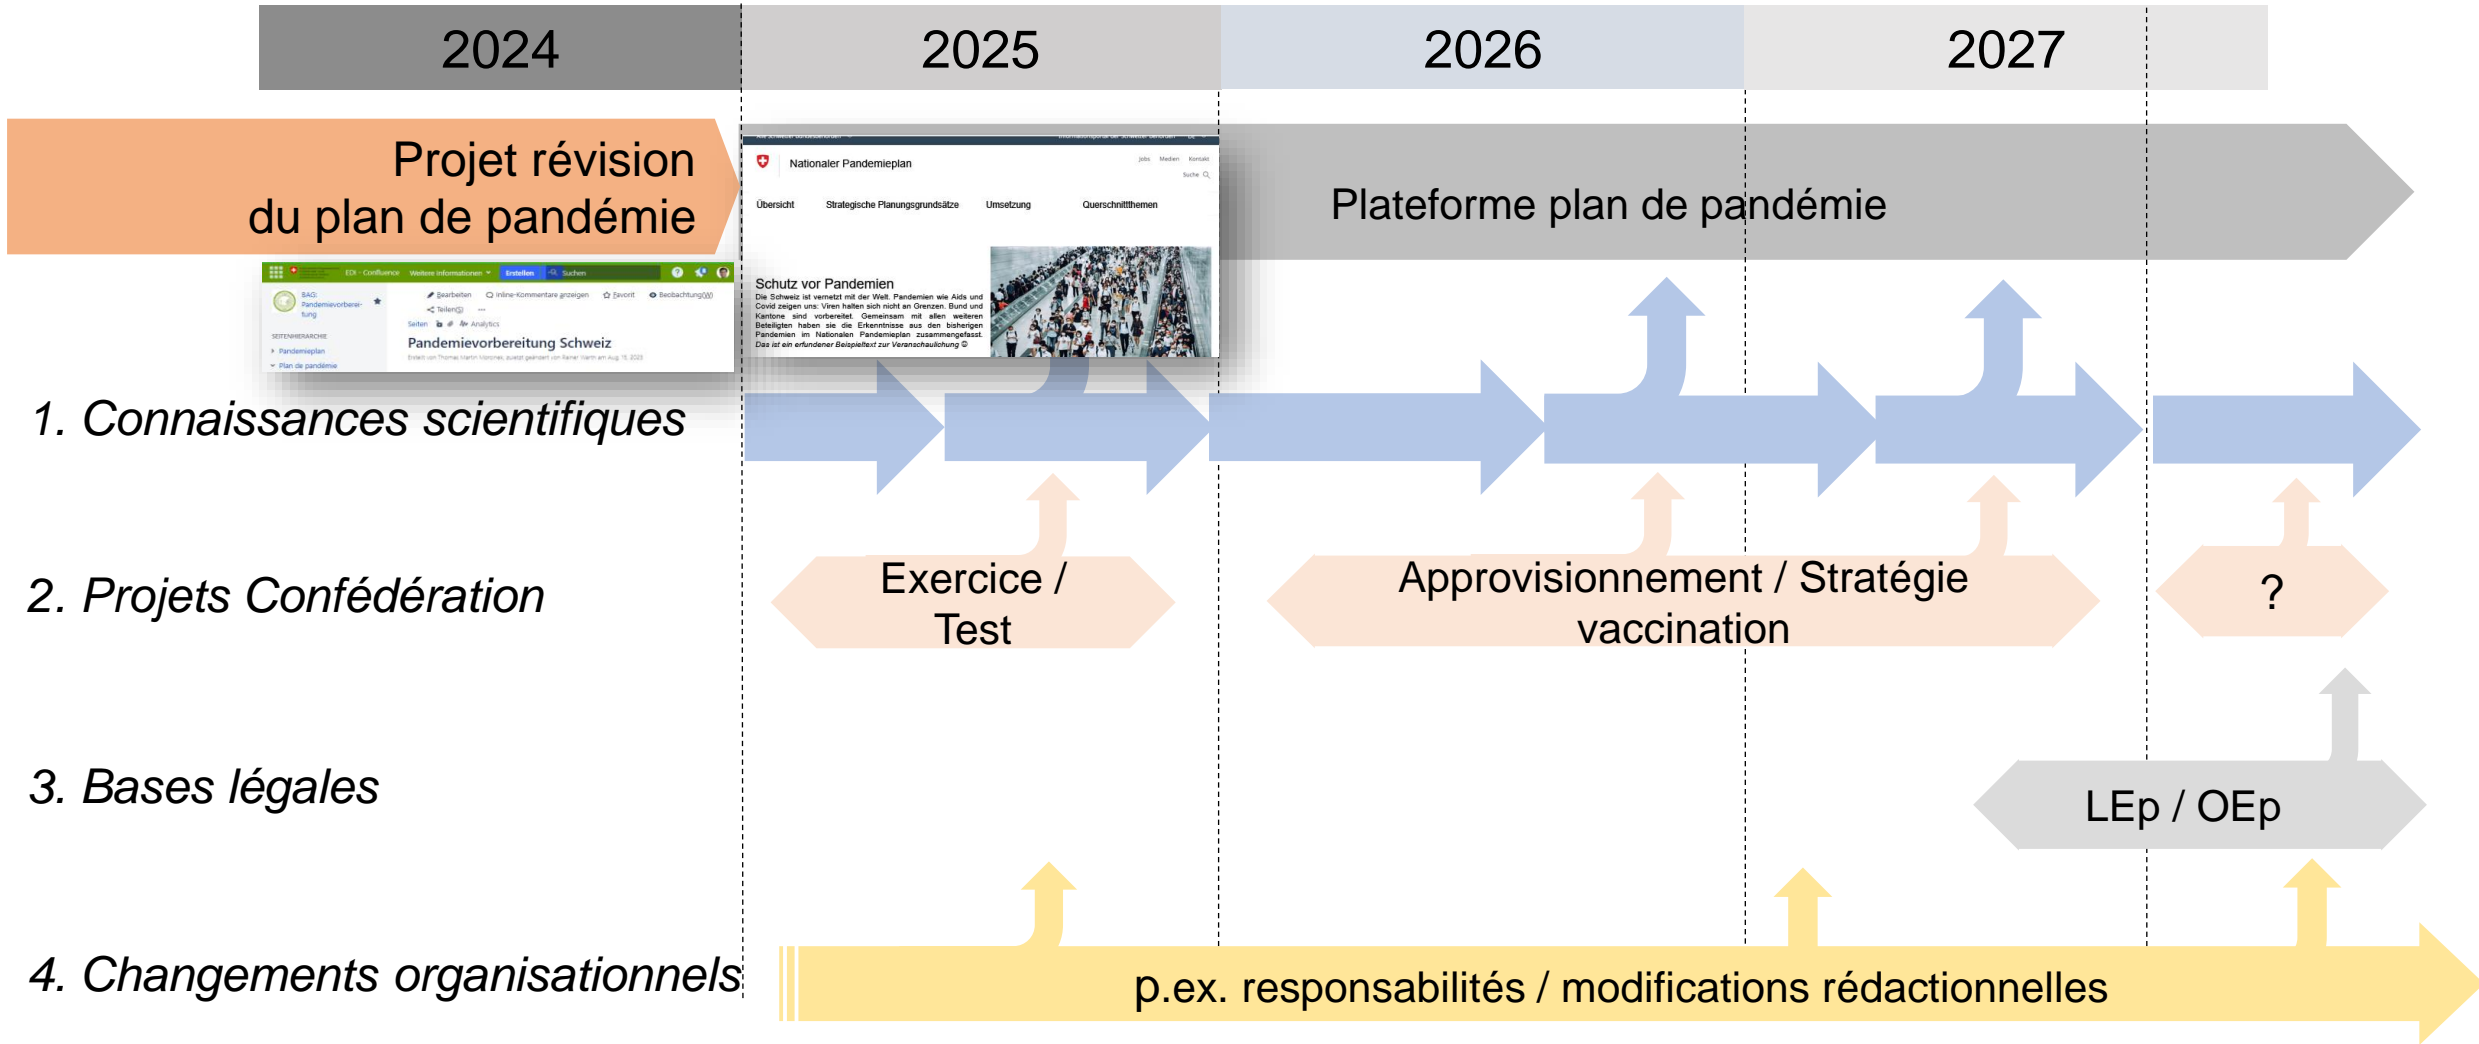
2024 2025 2026 2027

Projet révision du plan de pandémie

Plateforme plan de pandémie

EDI - Confluence Weitere Informationen Erstellen Suchen

BAG: Pandemievorbereitung

Bearbeiten Inline-Kommentare anzeigen Favorit Beobachtung(W) Teilen

SEITENHIERARCHIE

Pandemieplan

Plan de pandémie

Seiten Analytics

Pandemievorbereitung Schweiz

Nationaler Pandemieplan

Jobs Medien Kontakt

Suche

Übersicht Strategische Planungsgrundsätze Umsetzung Querschnittthemen

Schutz vor Pandemien

Die Schweiz ist vernetzt mit der Welt. Pandemien wie Aids und Covid zeigen uns: Viren halten sich nicht an Grenzen. Bund und Kantone sind vorbereitet. Gemeinsam mit allen weiteren Beteiligten haben sie die Erkenntnisse aus den bisherigen Pandemien im Nationalen Pandemieplan zusammengefasst.

Das ist ein erfundener Beispieltext zur Veranschaulichung ☺

1. Connaissances scientifiques

2. Projets Confédération

Exercice / Test

Approvisionnement / Stratégie vaccination

?

3. Bases légales

LEp / OEp

4. Changements organisationnels

p.ex. responsabilités / modifications rédactionnelles